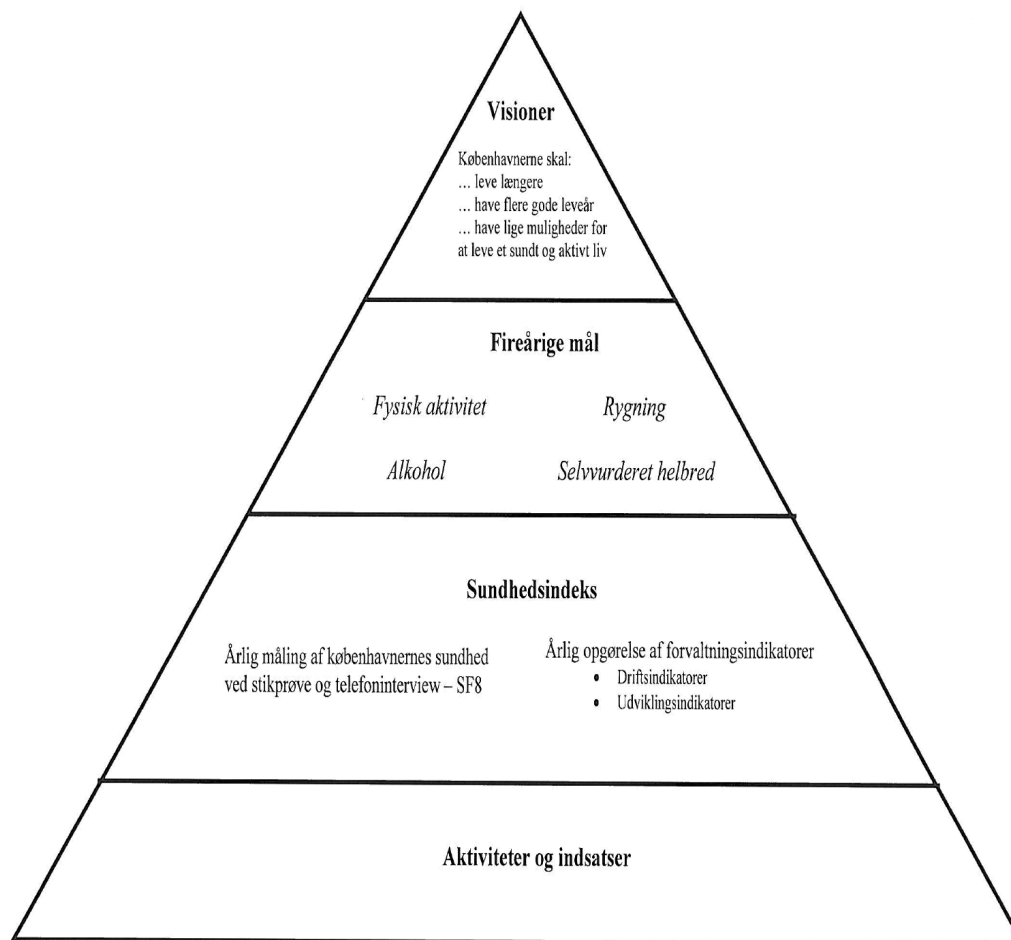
Visioner

Københavnerne skal:
... leve længere
... have flere gode leveår
... have lige muligheder for at leve et sundt og aktivt liv

Fireårige mål

Fysisk aktivitet

Rygning

Alkohol

Selvvurderet helbred

Sundhedsindeks

Årlig måling af københavnernes sundhed ved stikprøve og telefoninterview – SF8

Årlig opgørelse af forvaltningsindikatorer
• Driftsindikatorer
• Udviklingsindikatorer

Aktiviteter og indsatser